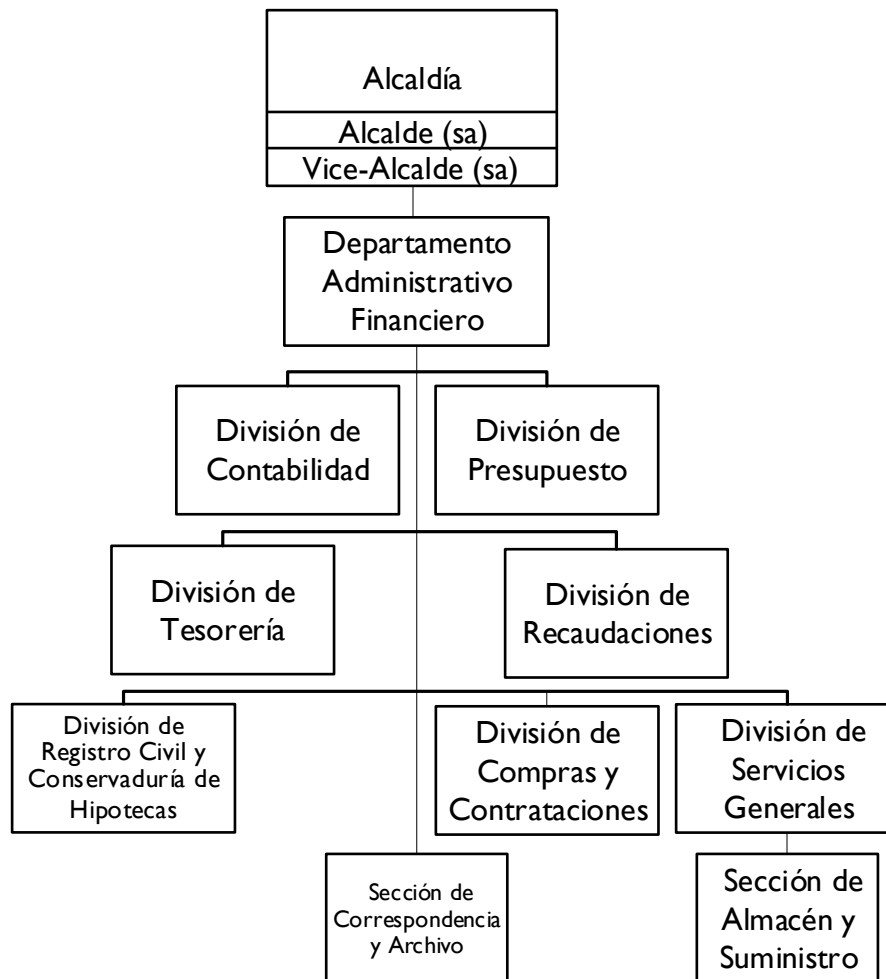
Alcaldía

Alcalde (sa)

Vice-Alcalde (sa)

Departamento Administrativo Financiero

División de Contabilidad

División de Presupuesto

División de Tesorería

División de Recaudaciones

División de Registro Civil y Conservaduría de Hipotecas

División de Compras y Contrataciones

División de Servicios Generales

Sección de Correspondencia y Archivo

Sección de Almacén y Suministro